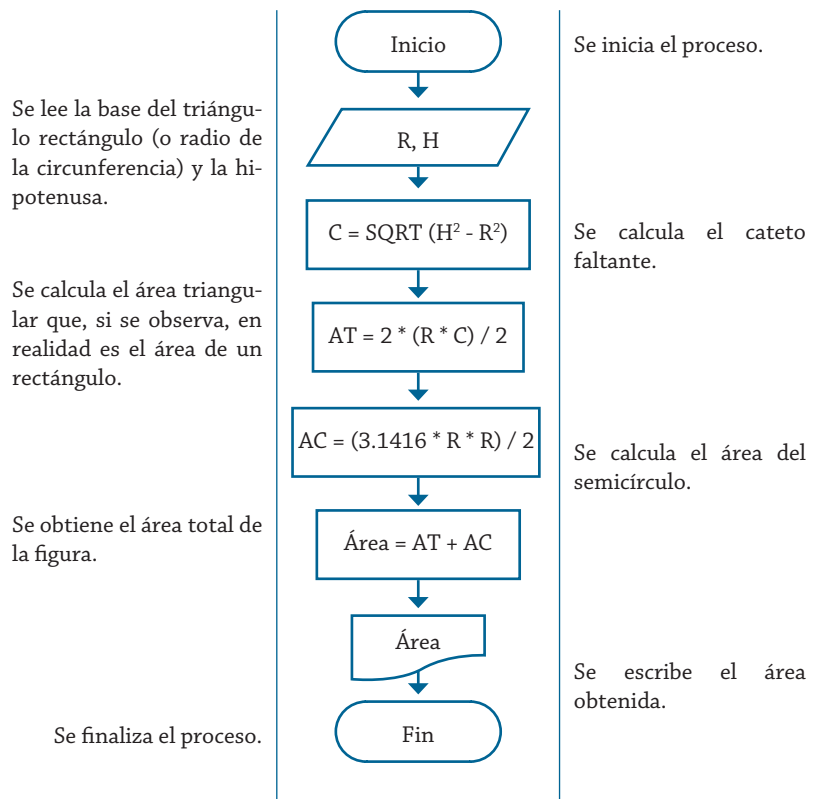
Inicio

Se inicia el proceso.

Se lee la base del triángulo rectángulo (o radio de la circunferencia) y la hipotenusa.

R, H

C = SQRT ($H^2$ - $R^2$)

Se calcula el cateto faltante.

Se calcula el área triangular que, si se observa, en realidad es el área de un rectángulo.

AT = 2 * (R * C) / 2

AC = (3.1416 * R * R) / 2

Se calcula el área del semicírculo.

Se obtiene el área total de la figura.

Área = AT + AC

Área

Se escribe el área obtenida.

Se finaliza el proceso.

Fin